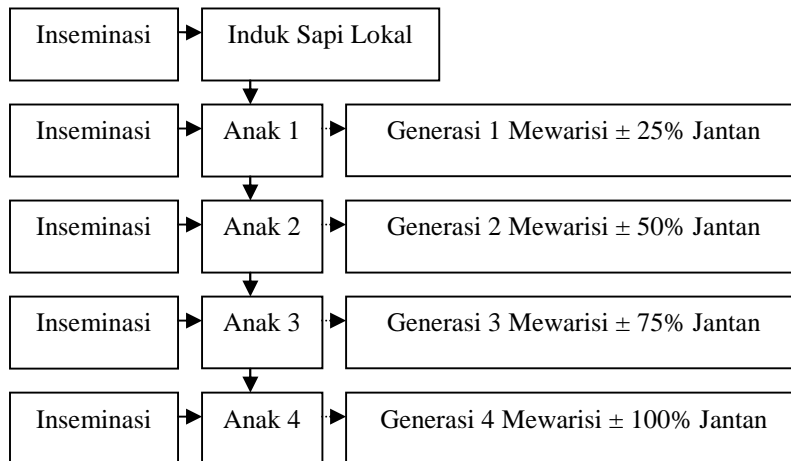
Inseminasi

Induk Sapi Lokal

Inseminasi

Anak 1

Generasi 1 Mewarisi $\pm$ 25% Jantan

Inseminasi

Anak 2

Generasi 2 Mewarisi $\pm$ 50% Jantan

Inseminasi

Anak 3

Generasi 3 Mewarisi $\pm$ 75% Jantan

Inseminasi

Anak 4

Generasi 4 Mewarisi $\pm$ 100% Jantan